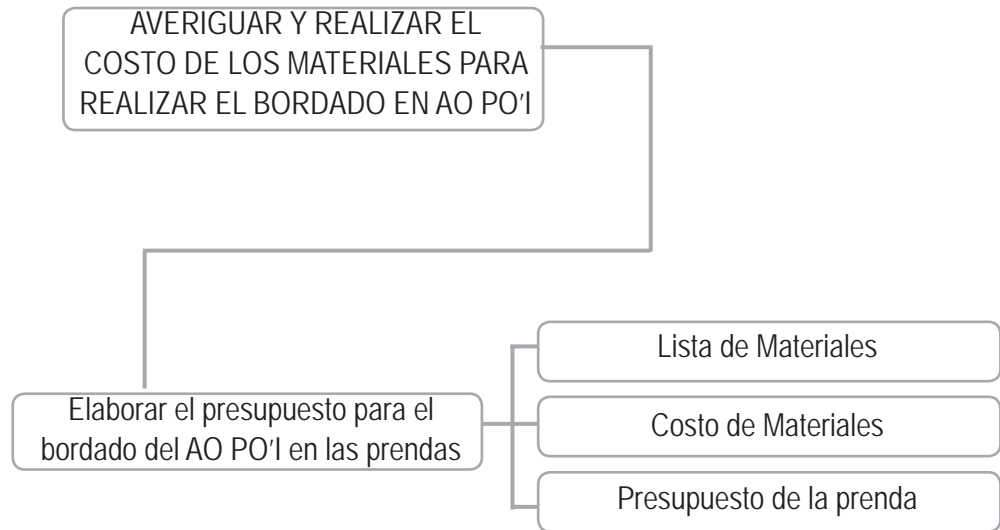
AVERIGUAR Y REALIZAR EL COSTO DE LOS MATERIALES PARA REALIZAR EL BORDADO EN AO PO'I

Elaborar el presupuesto para el bordado del AO PO'I en las prendas

Lista de Materiales

Costo de Materiales

Presupuesto de la prenda